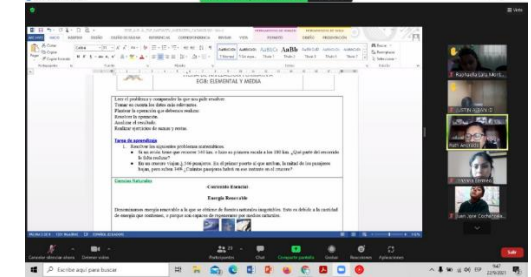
EGB: ELEMENTAL Y MEDIA

Leer el problema y comprender lo que nos pide resolver.
Tomar en cuenta los datos más relevantes.
Plantear la operación que debemos resolver.
Resolver la operación.
Analizar el resultado.
Realizar ejercicios de sumas y restas.

Tarea de aprendizaje
1. Resolver los siguientes problemas matemáticos.
• Si un avión tiene que recorrer 340 km, a lista su primera escala a los 160 km. ¿Qué parte del recorrido le falta realizar?
• En un crucero viajan 1.346 pasajeros. En el primer puerto al que arriban, la mitad de los pasajeros bajan, pero suben 346. ¿Cuántos pasajeros habrá en ese momento en el crucero?

Ciencias Naturales
Contenido Esencial
Energía Renovable
Denominamos energía renovable a la que se obtiene de fuentes naturales inagotables. Esto se debido a la cantidad de energía que contienen, o porque son capaces de regenerarse por medios naturales.

Raphaella Celis Mart...
JUSTIN ALEXIS C
Cristina Jiménez
Juan Jose Cochancela

Escribe aquí para buscar
Salir